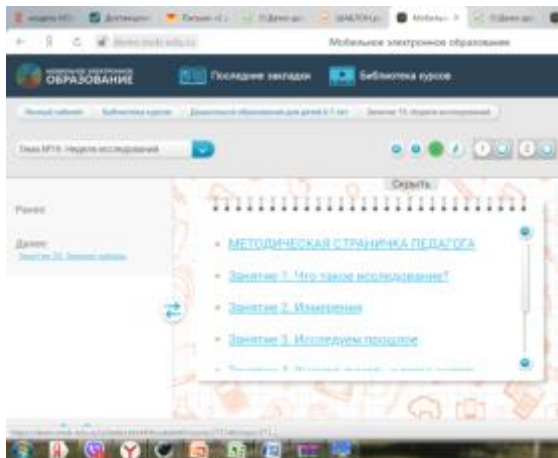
Мобильное электронное образование

ОБРАЗОВАНИЕ

Последние закладки

Библиотека курсов

Тема №19. Неделя исследований

Скрыть

Ранее:

Далее:
Занятие 20. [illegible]

• МЕТОДИЧЕСКАЯ СТРАНИЧКА ПЕДАГОГА

• Занятие 1. Что такое исследование?

• Занятие 2. Измерения

• Занятие 3. Исследуем прошлое

• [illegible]